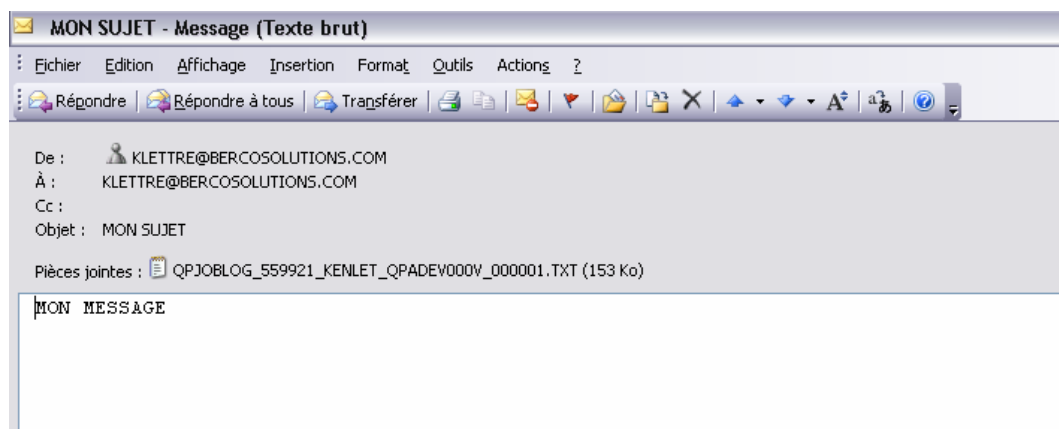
MON SUJET - Message (Texte brut)

Fichier Edition Affichage Insertion Format Outils Actions ?

Répondre | Répondre à tous | Transférer

De : KLETTRE@BERCOSOLUTIONS.COM
À : KLETTRE@BERCOSOLUTIONS.COM
Cc :
Objet : MON SUJET

Pièces jointes : QPJOBLOG_559921_KENLET_QPADEV000V_000001.TXT (153 Ko)

MON MESSAGE